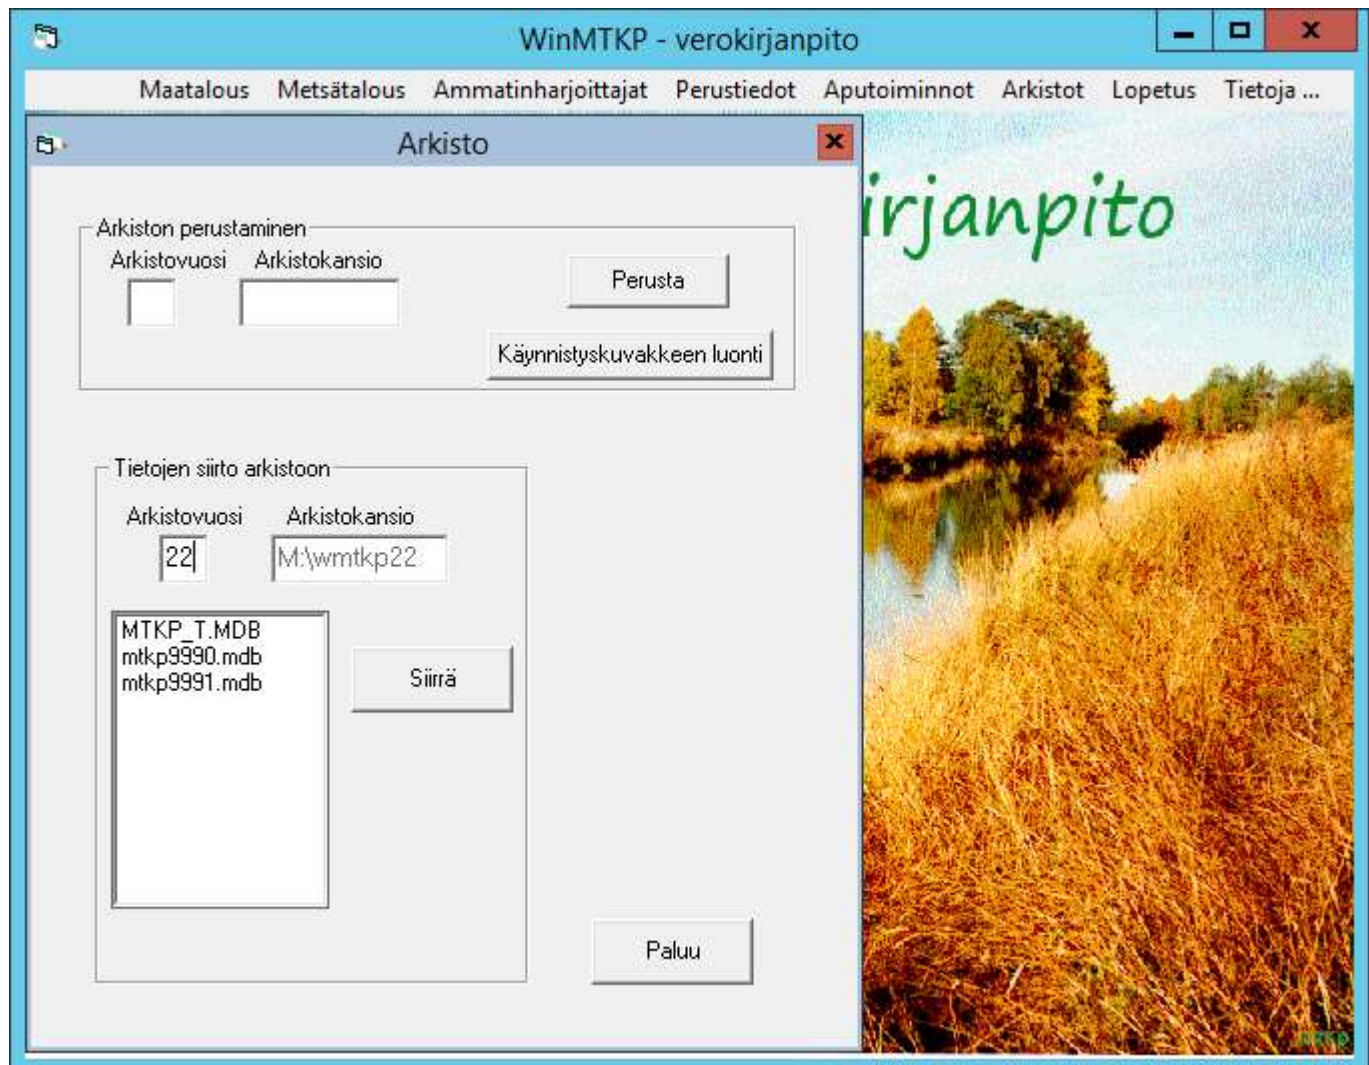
WinMTKP - verokirjanpito

Maatalous Metsätalous Ammatinharjoittajat Perustiedot Aputoiminnot Arkistot Lopetus Tietoja ...

Arkisto

Arkiston perustaminen
Arkistovuosi Arkistokansio

Perusta

Käynnistyskuvakkeen luonti

Tietojen siirto arkistoon
Arkistovuosi Arkistokansio
22 M:\wmtkp22

MTKP_T.MDB
mtkp9990.mdb
mtkp9991.mdb

Siirrä

Paluu

irjanpito